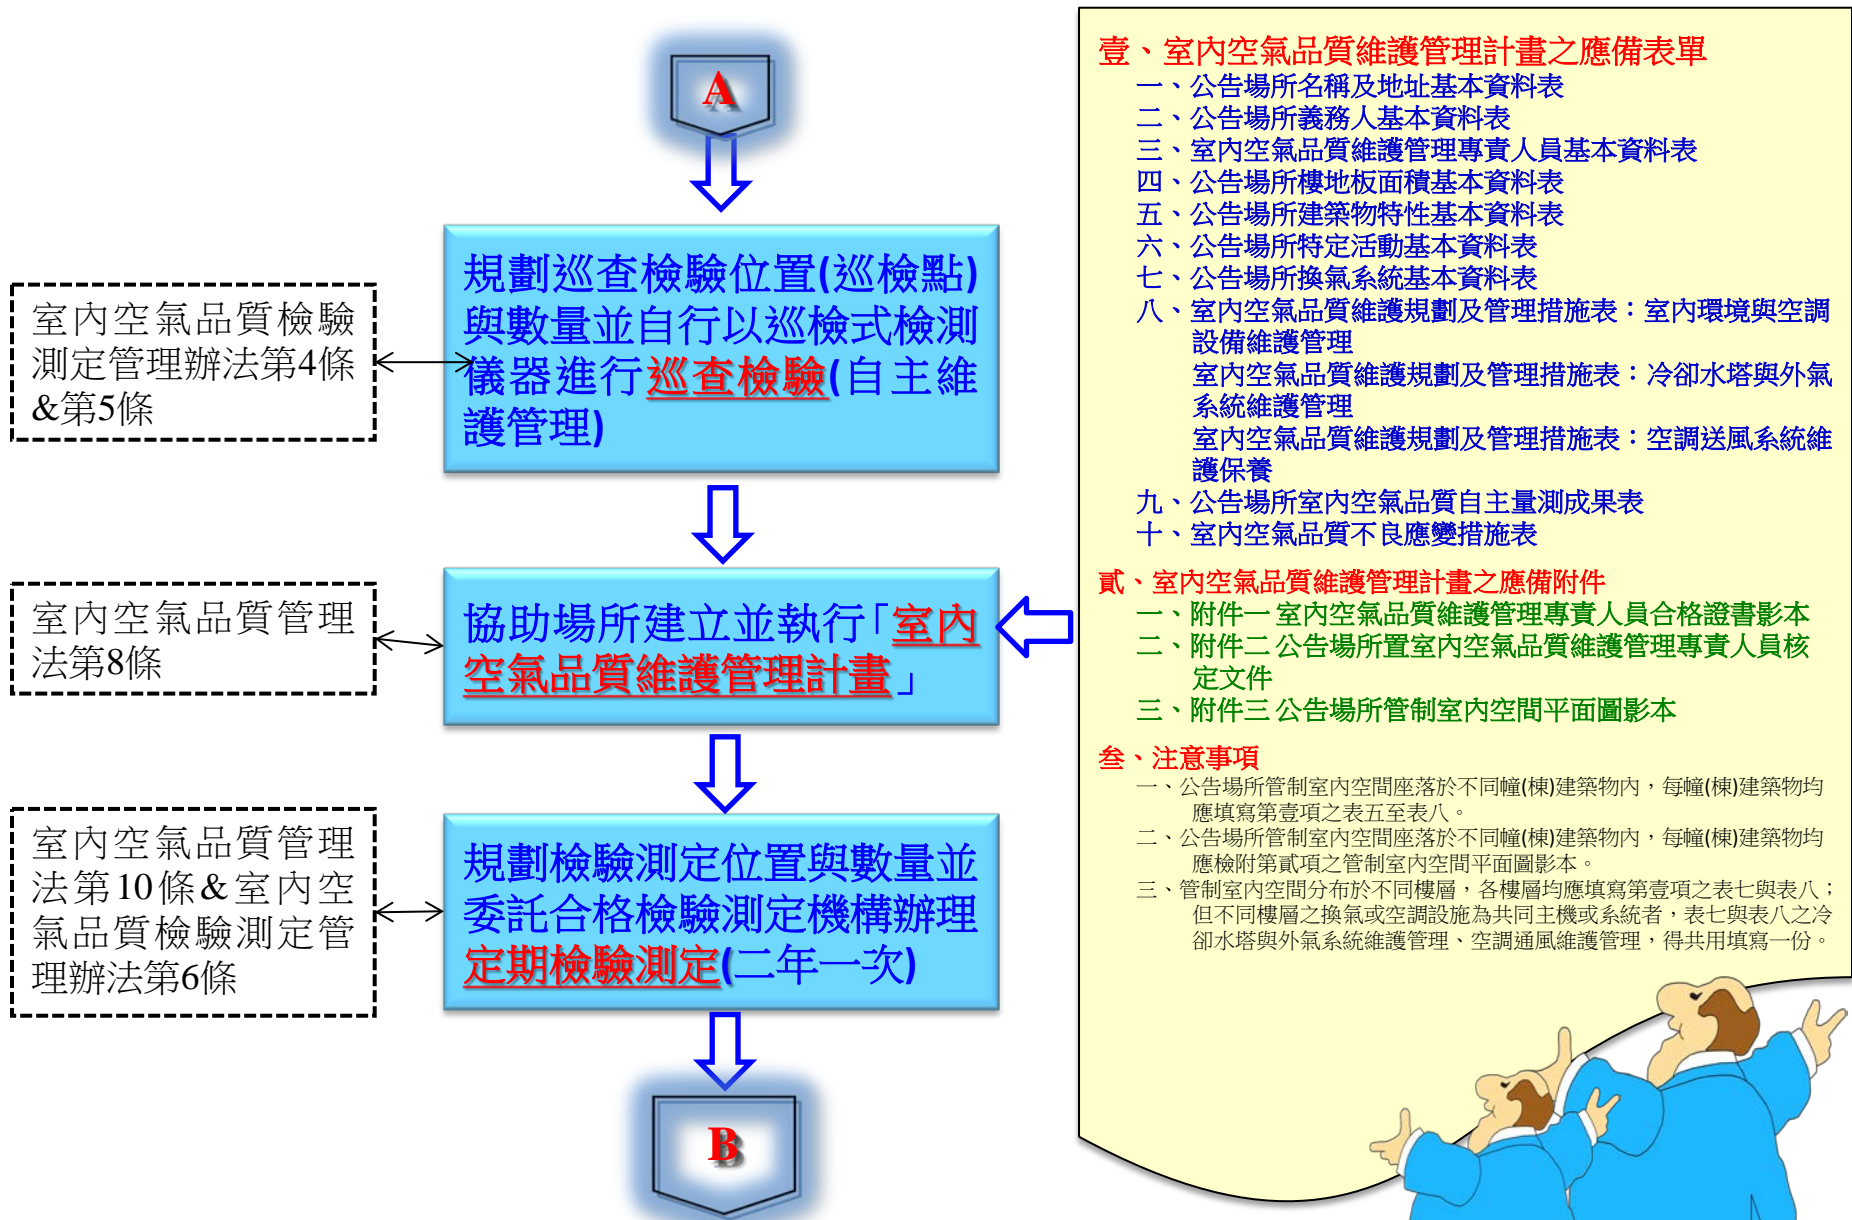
A

規劃巡查檢驗位置(巡檢點)與數量並自行以巡檢式檢測儀器進行巡查檢驗(自主維護管理)

室內空氣品質檢驗測定管理辦法第4條&第5條

協助場所建立並執行「室內空氣品質維護管理計畫」

室內空氣品質管理法第8條

規劃檢驗測定位置與數量並委託合格檢驗測定機構辦理定期檢驗測定(二年一次)

室內空氣品質管理法第10條&室內空氣品質檢驗測定管理辦法第6條

B

壹、室內空氣品質維護管理計畫之應備表單
一、公告場所名稱及地址基本資料表
二、公告場所義務人基本資料表
三、室內空氣品質維護管理專責人員基本資料表
四、公告場所樓地板面積基本資料表
五、公告場所建築物特性基本資料表
六、公告場所特定活動基本資料表
七、公告場所換氣系統基本資料表
八、室內空氣品質維護規劃及管理措施表：室內環境與空調設備維護管理
室內空氣品質維護規劃及管理措施表：冷卻水塔與外氣系統維護管理
室內空氣品質維護規劃及管理措施表：空調送風系統維護保養
九、公告場所室內空氣品質自主量測成果表
十、室內空氣品質不良應變措施表

貳、室內空氣品質維護管理計畫之應備附件
一、附件一 室內空氣品質維護管理專責人員合格證書影本
二、附件二 公告場所置室內空氣品質維護管理專責人員核定文件
三、附件三 公告場所管制室內空間平面圖影本

叁、注意事項
一、公告場所管制室內空間座落於不同幢(棟)建築物內，每幢(棟)建築物均應填寫第壹項之表五至表八。
二、公告場所管制室內空間座落於不同幢(棟)建築物內，每幢(棟)建築物均應檢附第貳項之管制室內空間平面圖影本。
三、管制室內空間分布於不同樓層，各樓層均應填寫第壹項之表七與表八；但不同樓層之換氣或空調設施為共同主機或系統者，表七與表八之冷卻水塔與外氣系統維護管理、空調通風維護管理，得共用填寫一份。